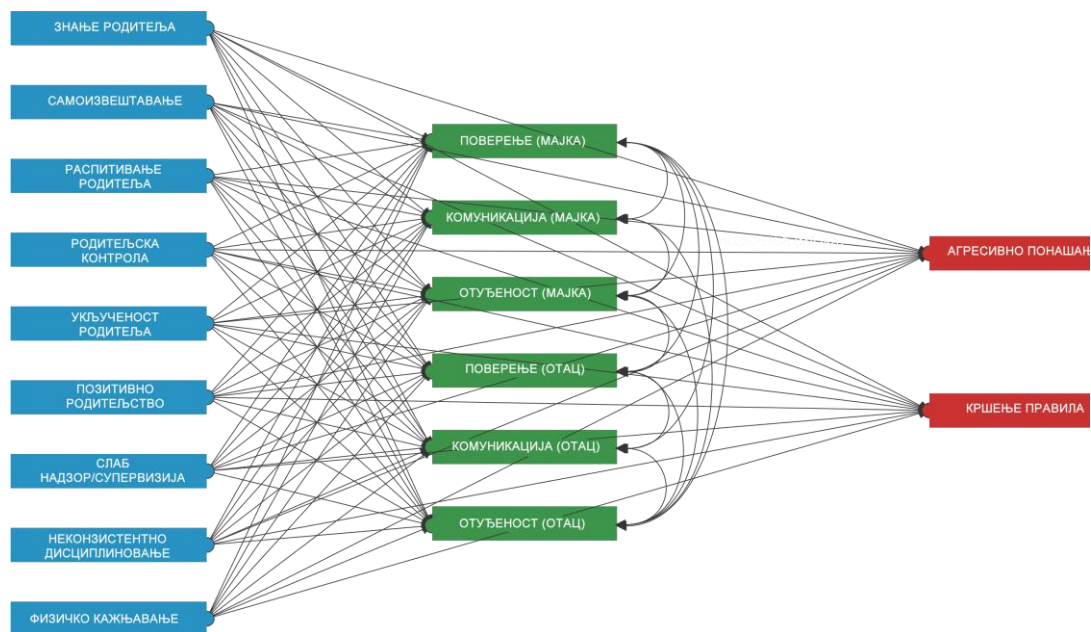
ЗНАЊЕ РОДИТЕЉА

САМОИЗВЕШТАВАЊЕ

РАСПИТИВАЊЕ РОДИТЕЉА

РОДИТЕЉСКА КОНТРОЛА

УКЉУЧЕНОСТ РОДИТЕЉА

ПОЗИТИВНО РОДИТЕЉСТВО

СЛАБ НАДЗОР/СУПЕРВИЗИЈА

НЕКОНЗИСТЕНТНО ДИСЦИПЛИНОВАЊЕ

ФИЗИЧКО КАЖЊАВАЊЕ

ПОВЕРЕЊЕ (МАЈКА)

КОМУНИКАЦИЈА (МАЈКА)

ОТУЂЕНОСТ (МАЈКА)

ПОВЕРЕЊЕ (ОТАЦ)

КОМУНИКАЦИЈА (ОТАЦ)

ОТУЂЕНОСТ (ОТАЦ)

АГРЕСИВНО ПОНАШАЊ

КРШЕЊЕ ПРАВИЛА